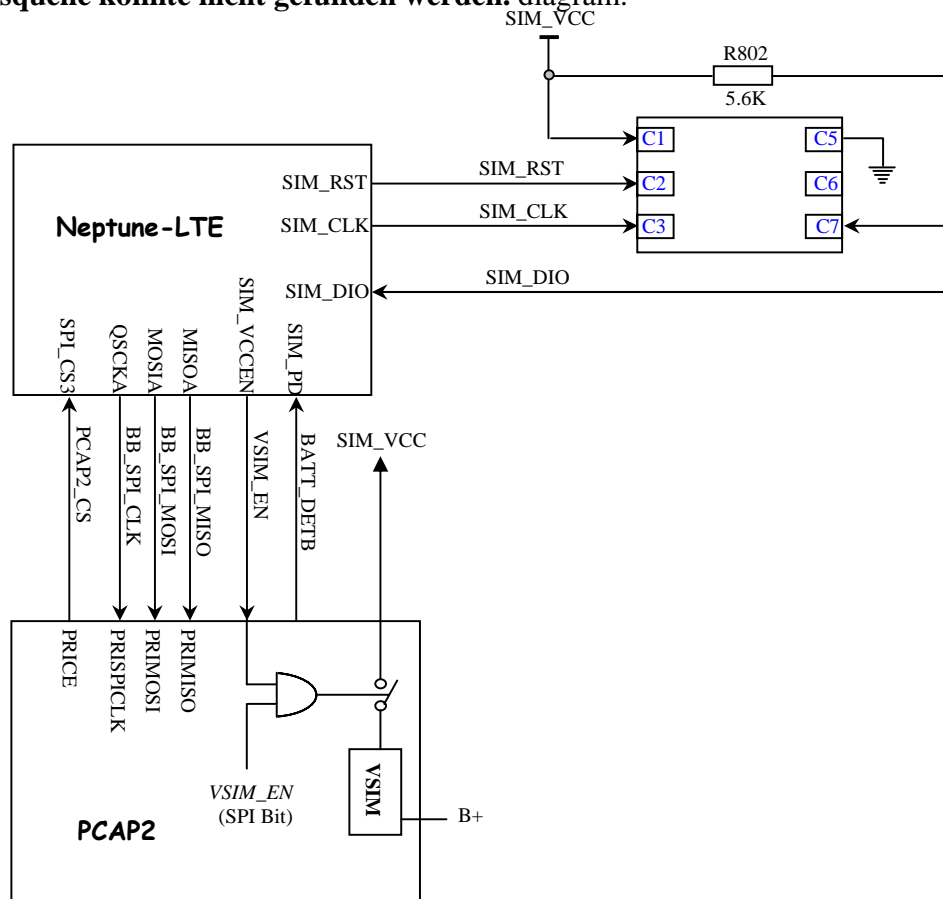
squelle konnte nicht gefunden werden. diagram.

SIM_VCC

R802

5.6K

C1

C5

C2

C6

C3

C7

Neptune-LTE

SIM_RST

SIM_CLK

SIM_DIO

SIM_RST

SIM_CLK

SIM_DIO

SPI_CS3

QSCKA

MOSIA

MISOA

SIM_VCCEN

SIM_PD

PCAP2_CS

BB_SPI_CLK

BB_SPI_MOSI

BB_SPI_MISO

VSIM_EN

BATT_DETB

SIM_VCC

PRICE

PRISPICLK

PRIMOSI

PRIMISO

VSIM_EN
(SPI Bit)

VSIM

B+

PCAP2